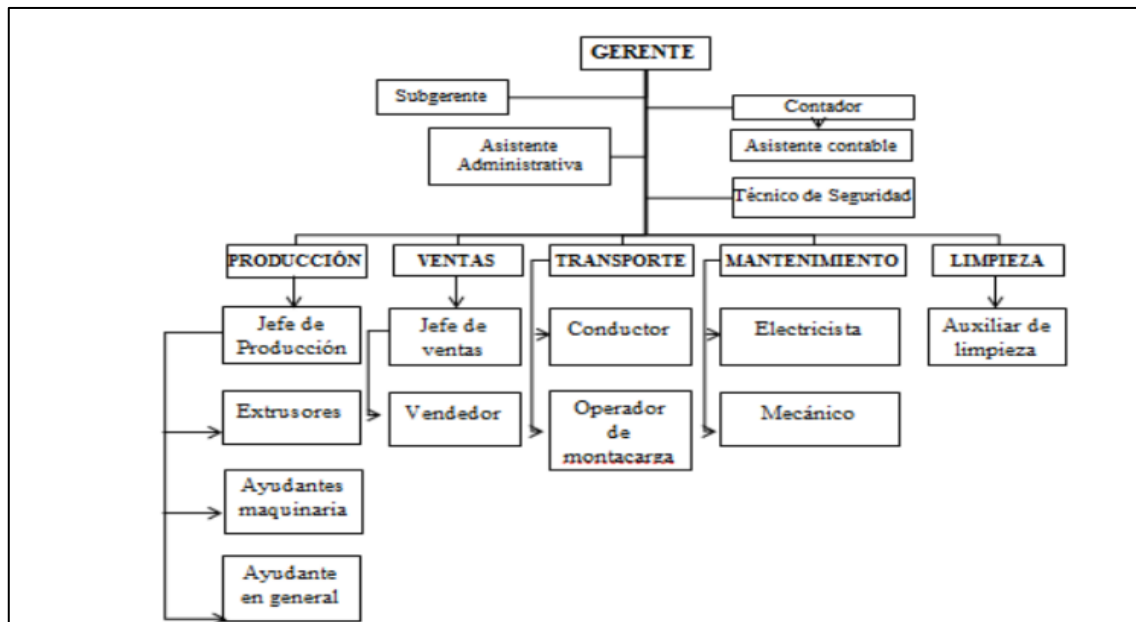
GERENTE

Subgerente

Contador

Asistente contable

Asistente Administrativa

Técnico de Seguridad

PRODUCCIÓN

VENTAS

TRANSPORTE

MANTENIMIENTO

LIMPIEZA

Jefe de Producción

Extrusores

Ayudantes maquinaria

Ayudante en general

Jefe de ventas

Vendedor

Conductor

Operador de montacarga

Electricista

Mecánico

Auxiliar de limpieza